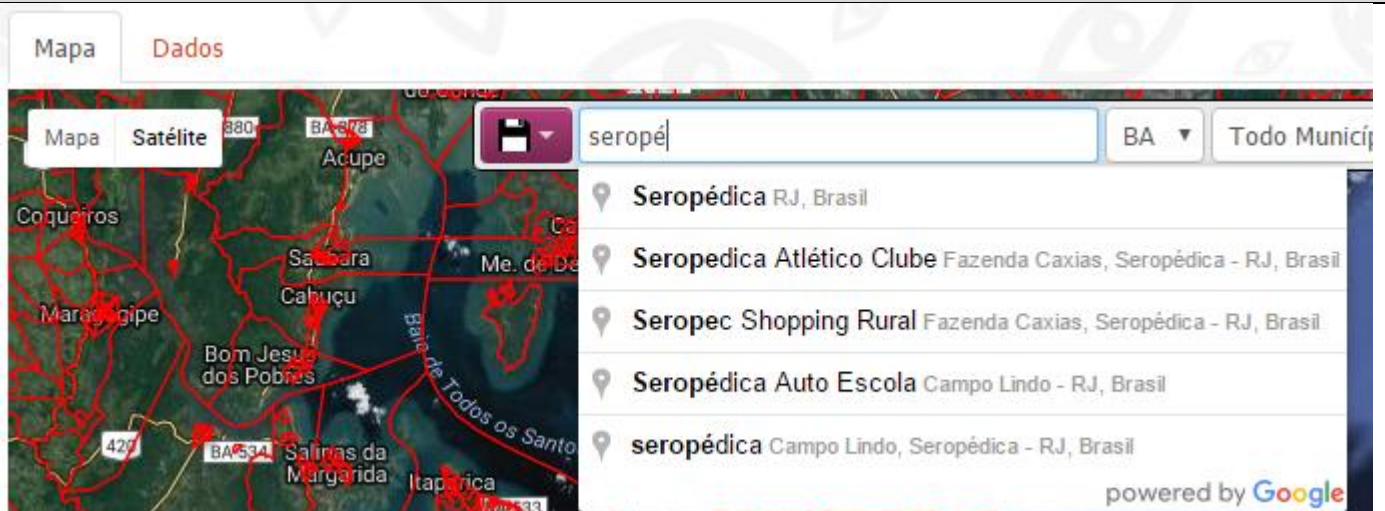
Mapa Dados

Mapa Satélite

seropé

BA ▼ Todo Municíp

Seropédica RJ, Brasil

Seropedica Atlético Clube Fazenda Caxias, Seropédica - RJ, Brasil

Seropec Shopping Rural Fazenda Caxias, Seropédica - RJ, Brasil

Seropédica Auto Escola Campo Lindo - RJ, Brasil

seropédica Campo Lindo, Seropédica - RJ, Brasil

powered by Google

880 BA-878 Acupe Coqueiros Saubara Cabuçu Maragogipe Bom Jesus dos Pobres Baía de Todos os Santos Me. de Da 420 BA-534 Salinas da Margarida Itaparica 533